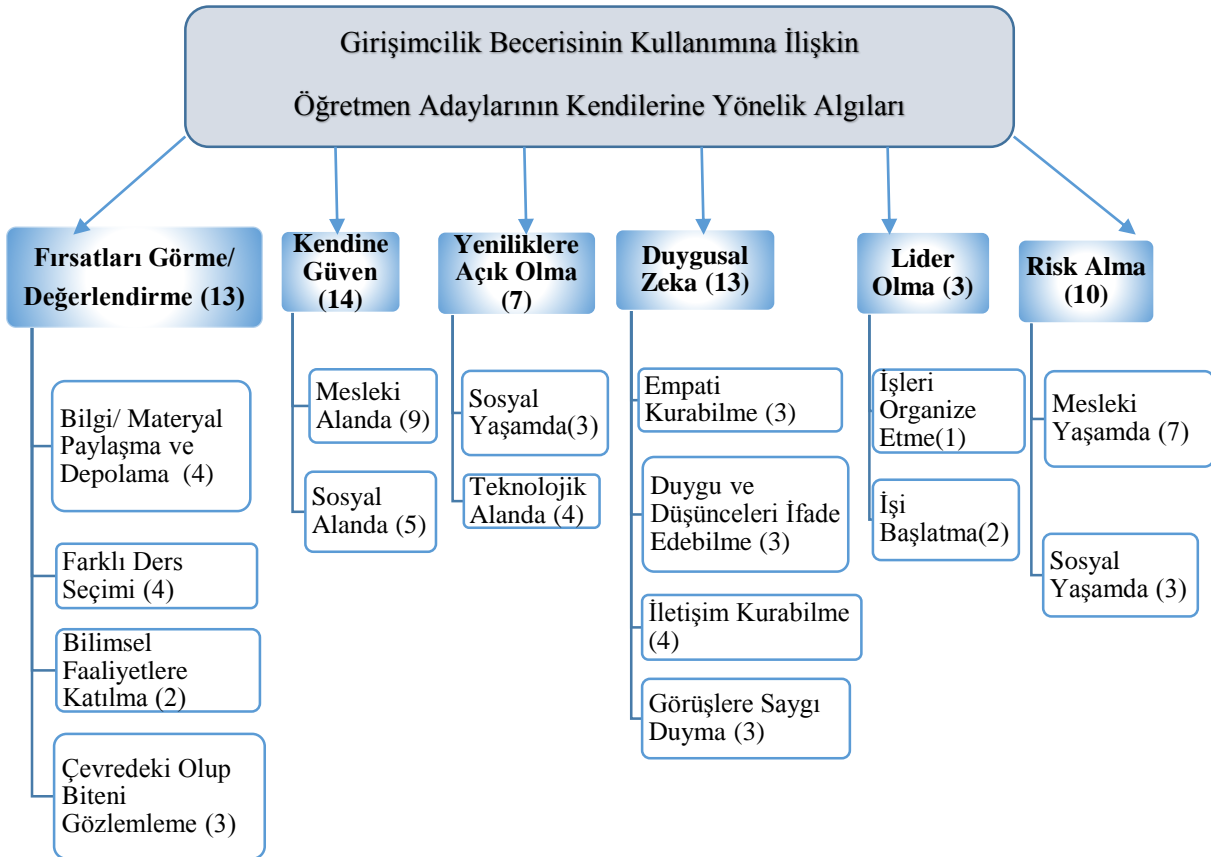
Girişimcilik Becerisinin Kullanımına İlişkin

Öğretmen Adaylarının Kendilerine Yönelik Algıları

Fırsatları Görme/ Değerlendirme (13)

Bilgi/ Materyal Paylaşma ve Depolama (4)

Farklı Ders Seçimi (4)

Bilimsel Faaliyetlere Katılma (2)

Çevredeki Olup Biteni Gözlemleme (3)

Kendine Güven (14)

Mesleki Alanda (9)

Sosyal Alanda (5)

Yeniliklere Açık Olma (7)

Sosyal Yaşamda(3)

Teknolojik Alanda (4)

Duygusal Zeka (13)

Empati Kurabilme (3)

Duygu ve Düşünceleri İfade Edebilme (3)

İletişim Kurabilme (4)

Görüşlere Saygı Duyma (3)

Lider Olma (3)

İşleri Organize Etme(1)

İşi Başlatma(2)

Risk Alma (10)

Mesleki Yaşamda (7)

Sosyal Yaşamda (3)